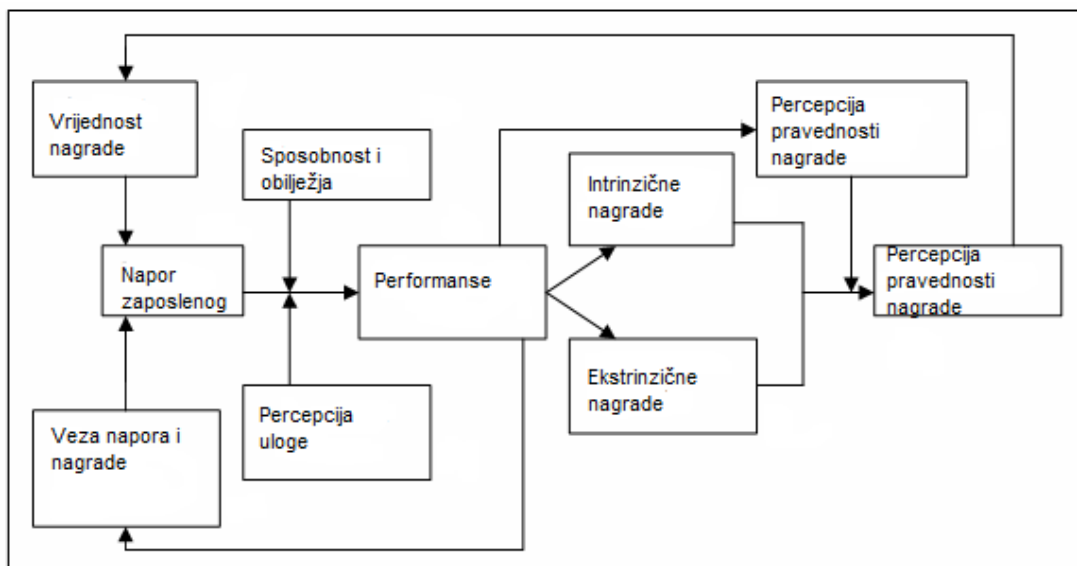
Vrijednost nagrade

Sposobnost i obilježja

Percepcija pravednosti nagrade

Intrinzične nagrade

Napor zaposlenog

Performanse

Percepcija pravednosti nagrade

Ekstrinzične nagrade

Veza napora i nagrade

Percepcija uloge